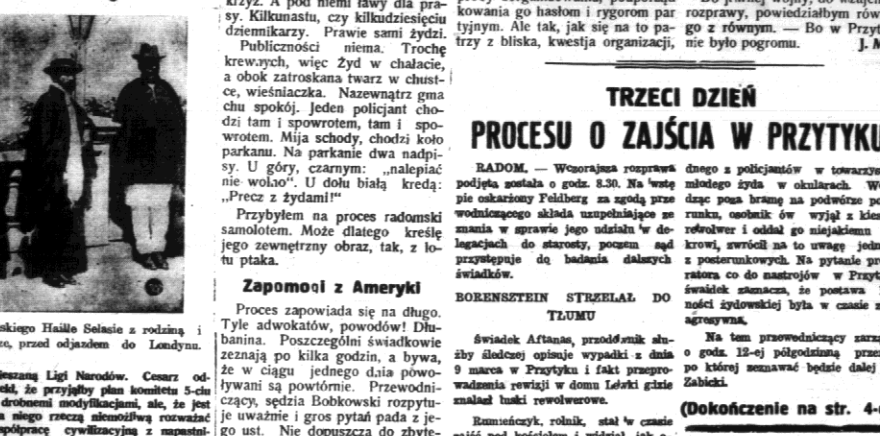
kiego Haille Selasie z rodziną i ze, przed odjazdem do Londynu.

nanego Ligi Narodów. Cesarz od-kl, że przyjąłby plan komitetu 5-ciu drobnemi modyfikacjami, ale, że jest a niego rzeczą niemożliwą rozważać spółpracę cywilizacyjną z napastni-

krzyż. A pod niemi ławy dla prasy. Kilkunastu, czy kilkudziesięciu dziennikarzy. Prawie sami żydzi.

Publiczności niema. Trochę krewnych, więc Żyd w chałacie, a obok zatroskana twarz w chustce, wieśniaczka. Nazewnątrz gmachu spokój. Jeden policjant chodzi tam i spowrotem, tam i spowrotem. Mija schody, chodzi koło parkanu. Na parkanie dwa napisy. U góry, czarnym: „nalepiać nie wolno". U dołu białą kredą: „Precz z żydami!"

Przybyłem na proces radomski samolotem. Może dlatego kreślę jego zewnętrzny obraz, tak, z lotu ptaka.

Zapomogi z Ameryki

Proces zapowiada się na długo. Tyle adwokatów, powodów! Dłubanina. Poszczególni świadkowie zeznają po kilka godzin, a bywa, że w ciągu jednego dnia powoływani są powtórnie. Przewodniczący, sędzia Bobkowski rozpytuje uważnie i gros pytań pada z jego ust. Nie dopuszcza do zbyte-

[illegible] kowania go hasłom i rygorom partyjnym. Ale tak, jak się na to patrzy z bliska, kwestja organizacji,

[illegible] rozprawy, powiedziałbym krzy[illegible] go z równym. — Bo w Przyt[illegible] nie było pogromu. J. M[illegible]

TRZECI DZIEŃ
PROCESU O ZAJŚCIA W PRZYTYKU

RADOM. — Wczorajsza rozprawa podjęta została o godz. 8.30. Na wstępie oskarżony Feldberg za zgodą przewodniczącego składa uzupełniające zeznania w sprawie jego udziału w delegacjach do starosty, poczem sąd przystępuje do badania dalszych świadków.

BORENSZTEIN STRZELAŁ DO TŁUMU

Świadek Aftanas, przodownik służby śledczej opisuje wypadki z dnia 9 marca w Przytyku i fakt przeprowadzenia rewizji w domu Leśki gdzie znalazł łuski rewolwerowe.

Rumieńczyk, rolnik, stał w czasie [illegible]

dnego z policjantów w towarzys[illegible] młodego żyda w okularach. W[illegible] dząc poza bramę na podwórze po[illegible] runku, osobnik ów wyjął z kiesz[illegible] rewolwer i oddał go niejakiem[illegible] krowi, zwrócił na to uwagę jedn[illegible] z posterunkowych. Na pytanie pr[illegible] ratora co do nastrojów w Przyty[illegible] świadek zaznacza, że postawa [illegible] ności żydowskiej była w czasie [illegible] agresywna.

Na tem przewodniczący zarzą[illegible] o godz. 12-ej półgodzinną przer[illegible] po której zeznawać będzie dalej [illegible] Zabicki.

(Dokończenie na str. 4-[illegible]